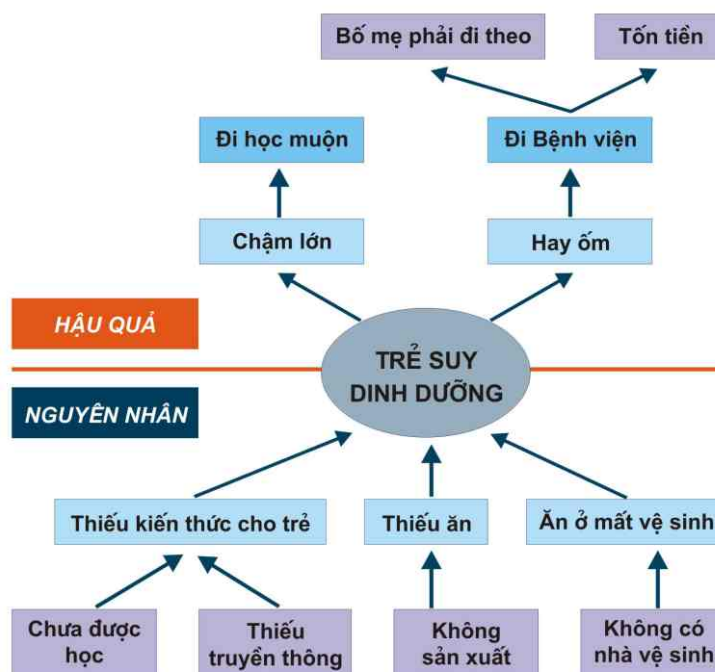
Bố mẹ phải đi theo

Tốn tiền

Đi học muộn

Đi Bệnh viện

Chậm lớn

Hay ốm

HẬU QUẢ

TRẺ SUY DINH DƯỠNG

NGUYÊN NHÂN

Thiếu kiến thức cho trẻ

Thiếu ăn

Ăn ở mất vệ sinh

Chưa được học

Thiếu truyền thông

Không sản xuất

Không có nhà vệ sinh